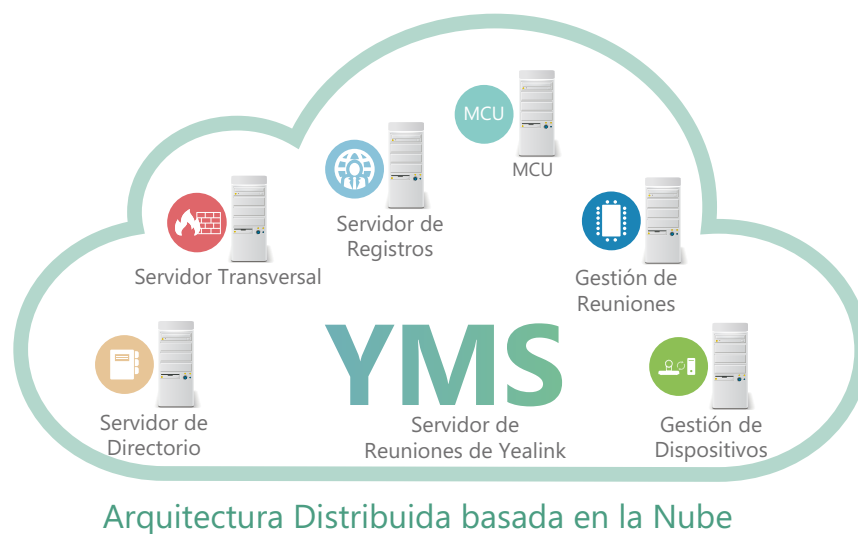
MCU

MCU

Servidor de Registros

Servidor Transversal

Gestión de Reuniones

YMS

Servidor de Directorio

Servidor de Reuniones de Yealink

Gestión de Dispositivos

Arquitectura Distribuida basada en la Nube